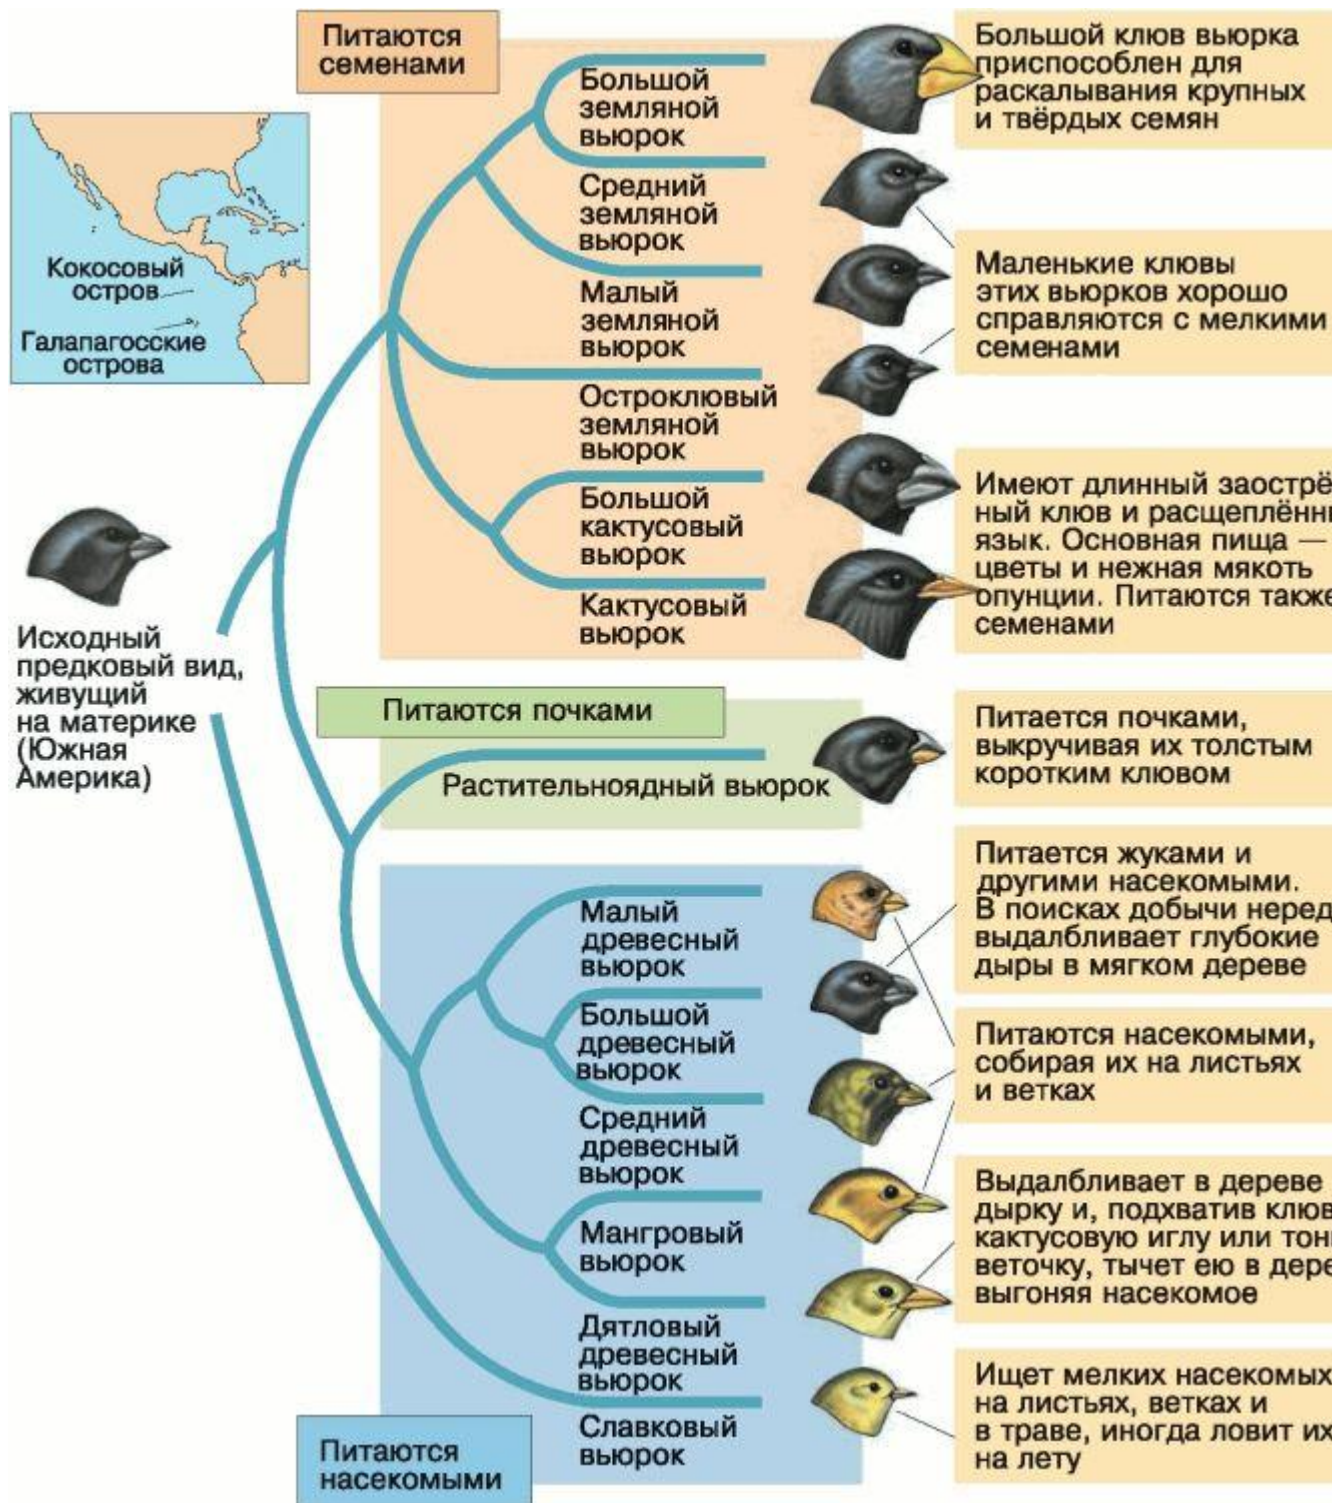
Питаются семенами

Кокосовый остров

Галапагосские острова

Исходный предковый вид, живущий на материке (Южная Америка)

Большой земляной вьюрок

Средний земляной вьюрок

Малый земляной вьюрок

Остроклювый земляной вьюрок

Большой кактусовый вьюрок

Кактусовый вьюрок

Большой клюв вьюрка приспособлен для раскалывания крупных и твёрдых семян

Маленькие клювы этих вьюрков хорошо справляются с мелкими семенами

Имеют длинный заострё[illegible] ный клюв и расщеплённ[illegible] язык. Основная пища — цветы и нежная мякоть опунции. Питаются такж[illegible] семенами

Питаются почками

Растительноядный вьюрок

Питается почками, выкручивая их толстым коротким клювом

Малый древесный вьюрок

Большой древесный вьюрок

Средний древесный вьюрок

Мангровый вьюрок

Дятловый древесный вьюрок

Славковый вьюрок

Питаются насекомыми

Питается жуками и другими насекомыми. В поисках добычи неред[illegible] выдалбливает глубокие дыры в мягком дереве

Питаются насекомыми, собирая их на листьях и ветках

Выдалбливает в дереве дырку и, подхватив клюв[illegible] кактусовую иглу или тон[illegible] веточку, тычет ею в дер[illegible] выгоняя насекомое

Ищет мелких насекомых на листьях, ветках и в траве, иногда ловит их на лету